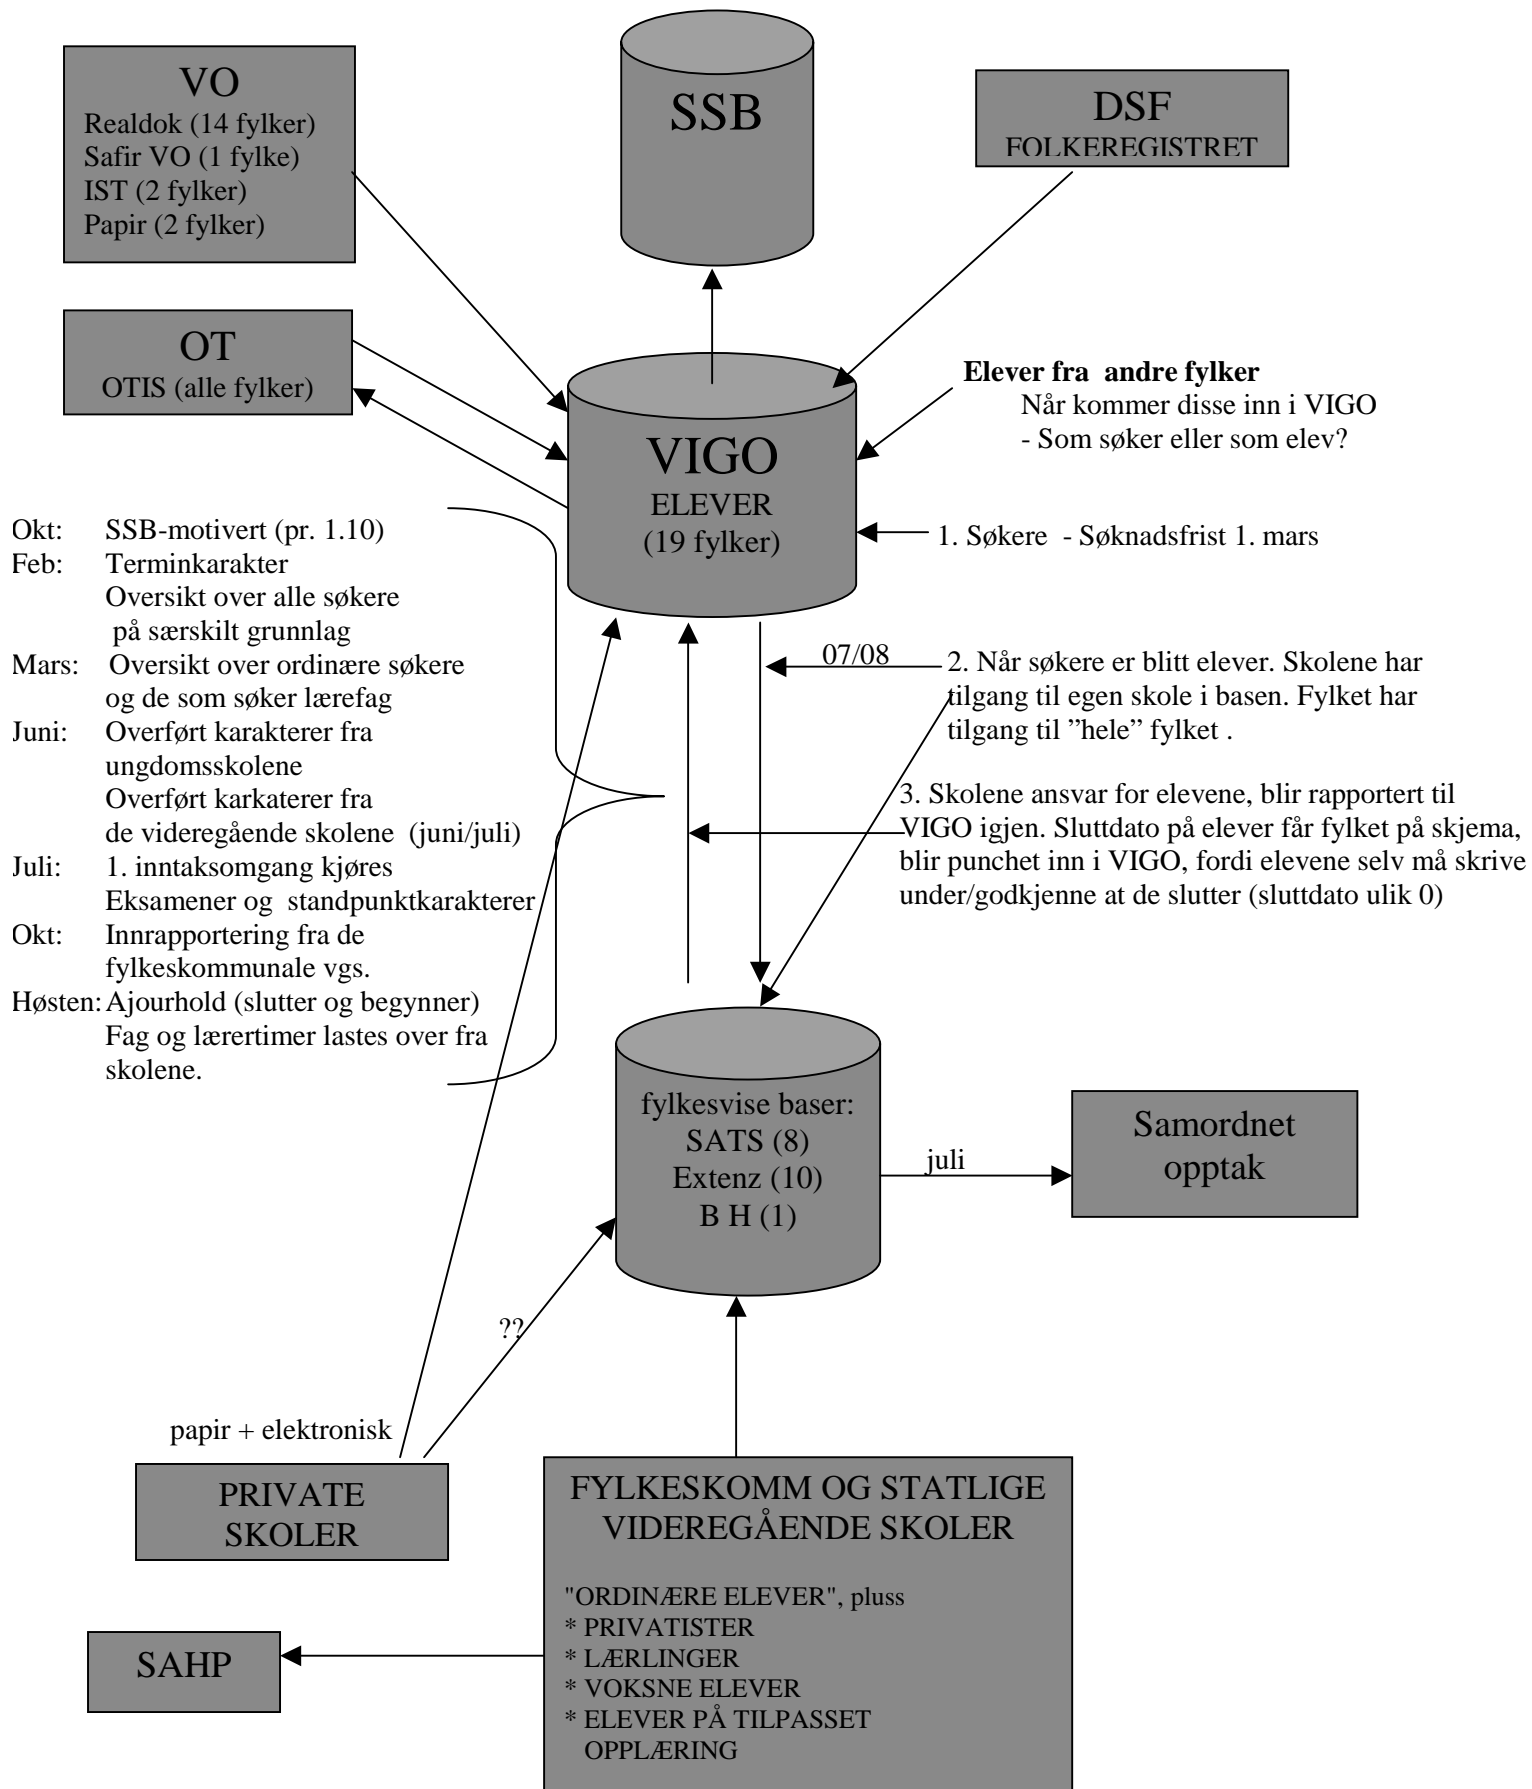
VO
Realdok (14 fylker)
Safir VO (1 fylke)
IST (2 fylker)
Papir (2 fylker)

SSB

DSF
FOLKEREGISTRET

OT
OTIS (alle fylker)

VIGO
ELEVER
(19 fylker)

**Elever fra andre fylker**
Når kommer disse inn i VIGO
- Som søker eller som elev?

1. Søkere - Søknadsfrist 1. mars

Okt: SSB-motivert (pr. 1.10)
Feb: Terminkarakter
Oversikt over alle søkere på særskilt grunnlag
Mars: Oversikt over ordinære søkere og de som søker lærefag
Juni: Overført karakterer fra ungdomsskolene
Overført karkaterer fra de videregående skolene (juni/juli)
Juli: 1. inntaksomgang kjøres
Eksamener og standpunktkarakterer
Okt: Innrapportering fra de fylkeskommunale vgs.
Høsten: Ajourhold (slutter og begynner)
Fag og lærertimer lastes over fra skolene.

07/08

2. Når søkere er blitt elever. Skolene har tilgang til egen skole i basen. Fylket har tilgang til "hele" fylket .

3. Skolene ansvar for elevene, blir rapportert til VIGO igjen. Sluttdato på elever får fylket på skjema, blir punchet inn i VIGO, fordi elevene selv må skrive under/godkjenne at de slutter (sluttdato ulik 0)

fylkesvise baser:
SATS (8)
Extenz (10)
B H (1)

juli

Samordnet opptak

??

papir + elektronisk

PRIVATE SKOLER

FYLKESKOMM OG STATLIGE VIDEREGÅENDE SKOLER

"ORDINÆRE ELEVER", pluss
* PRIVATISTER
* LÆRLINGER
* VOKSNE ELEVER
* ELEVER PÅ TILPASSET OPPLÆRING

SAHP